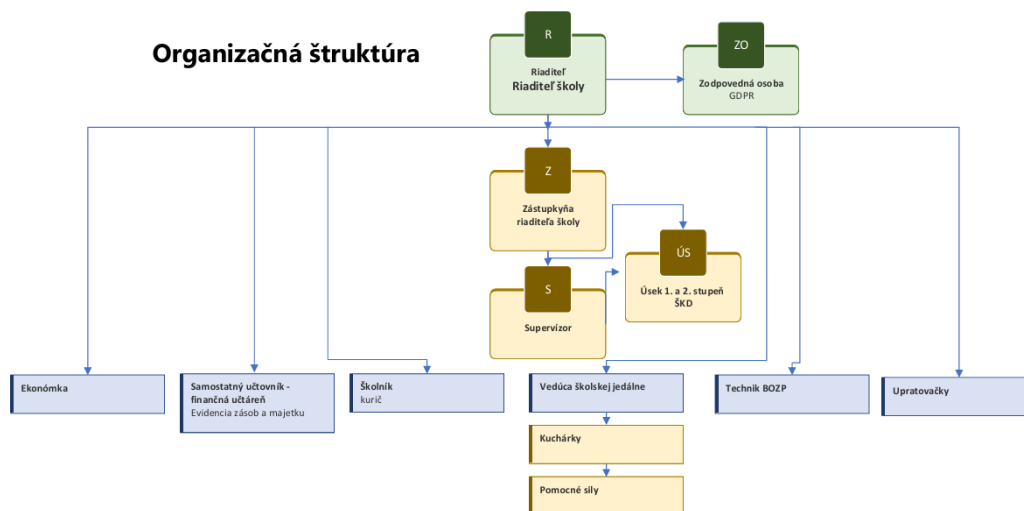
Organizačná štruktúra

R

Riaditeľ
Riaditeľ školy

ZO

Zodpovedná osoba
GDPR

Z

Zástupkyňa riaditeľa školy

ÚS

Úsek 1. a 2. stupeň ŠKD

S

Supervízor

Ekonómka

Samostatný účtovník - finančná účtáreň
Evidencia zásob a majetku

Školník
kurič

Vedúca školskej jedálne

Kuchárky

Pomocné sily

Technik BOZP

Upratovačky